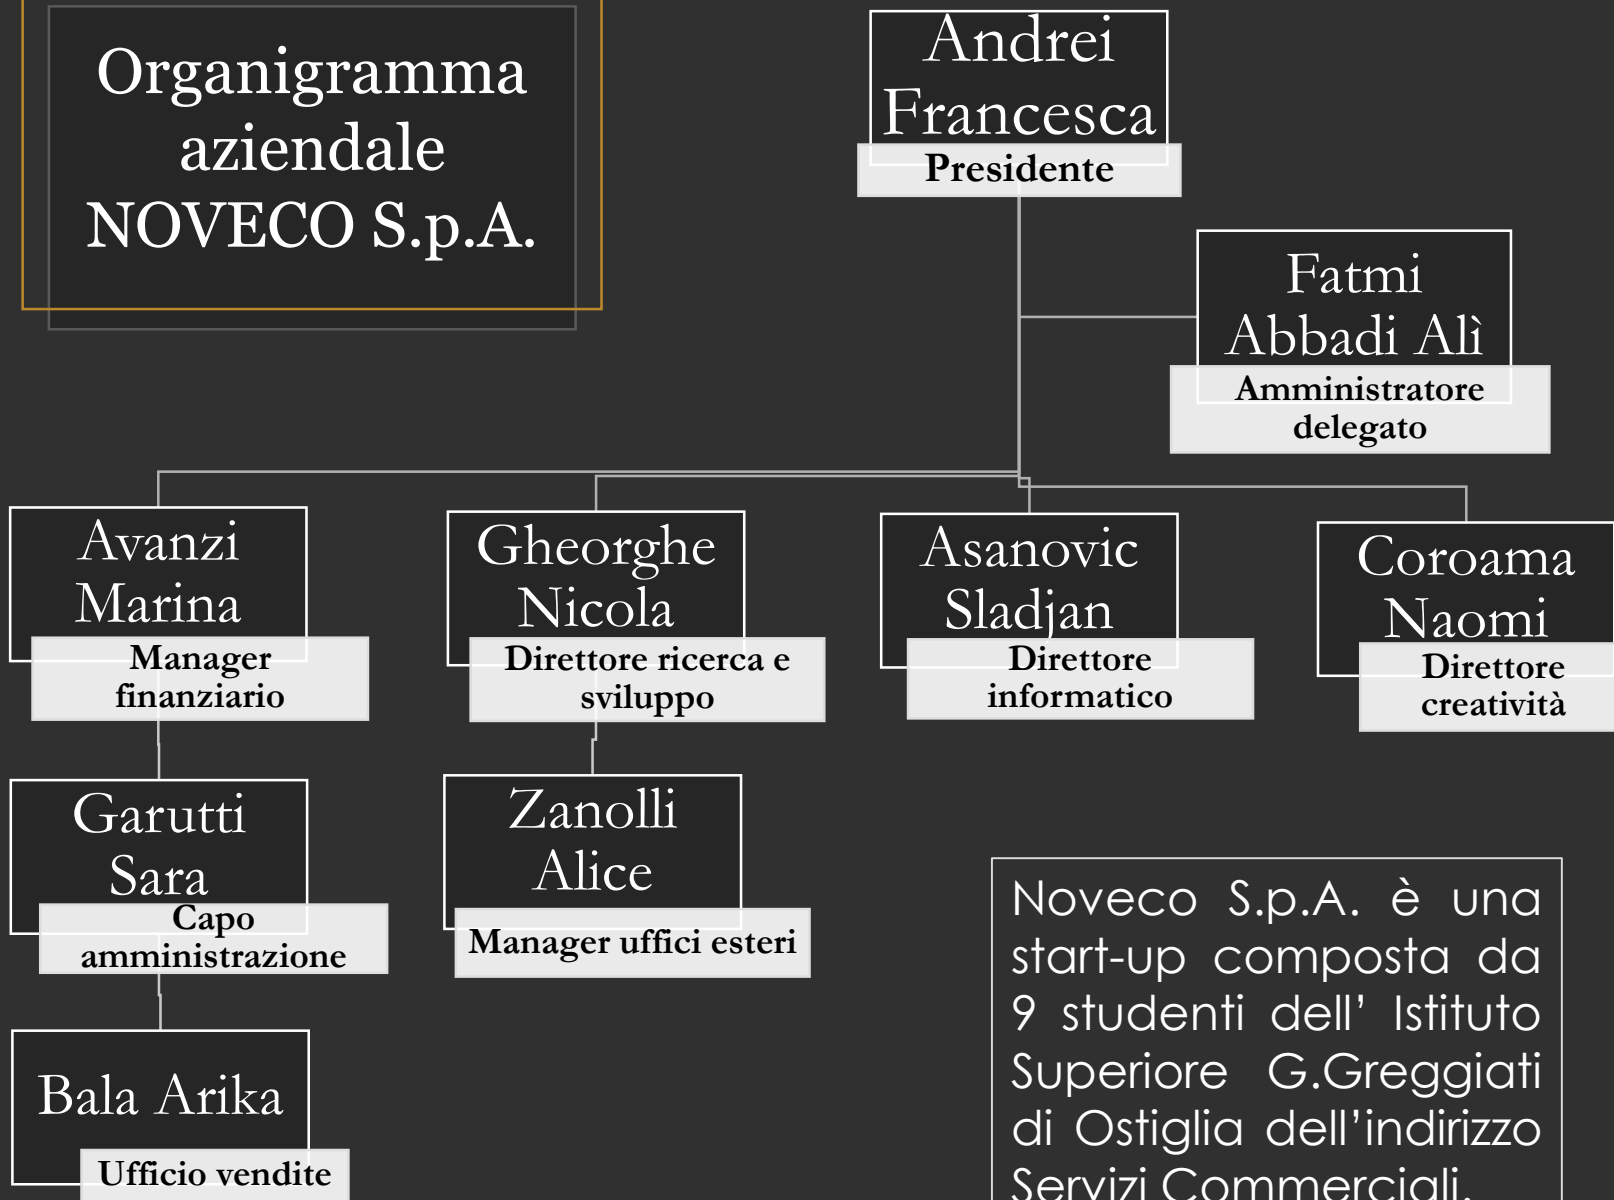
Organigramma aziendale NOVECO S.p.A.

Andrei Francesca
Presidente

Fatmi Abbadi Alì
Amministratore delegato

Avanzi Marina
Manager finanziario

Gheorghe Nicola
Direttore ricerca e sviluppo

Asanovic Sladjan
Direttore informatico

Coroama Naomi
Direttore creatività

Garutti Sara
Capo amministrazione

Zanolli Alice
Manager uffici esteri

Bala Arika
Ufficio vendite

Noveco S.p.A. è una start-up composta da 9 studenti dell' Istituto Superiore G.Greggiati di Ostiglia dell'indirizzo Servizi Commerciali.